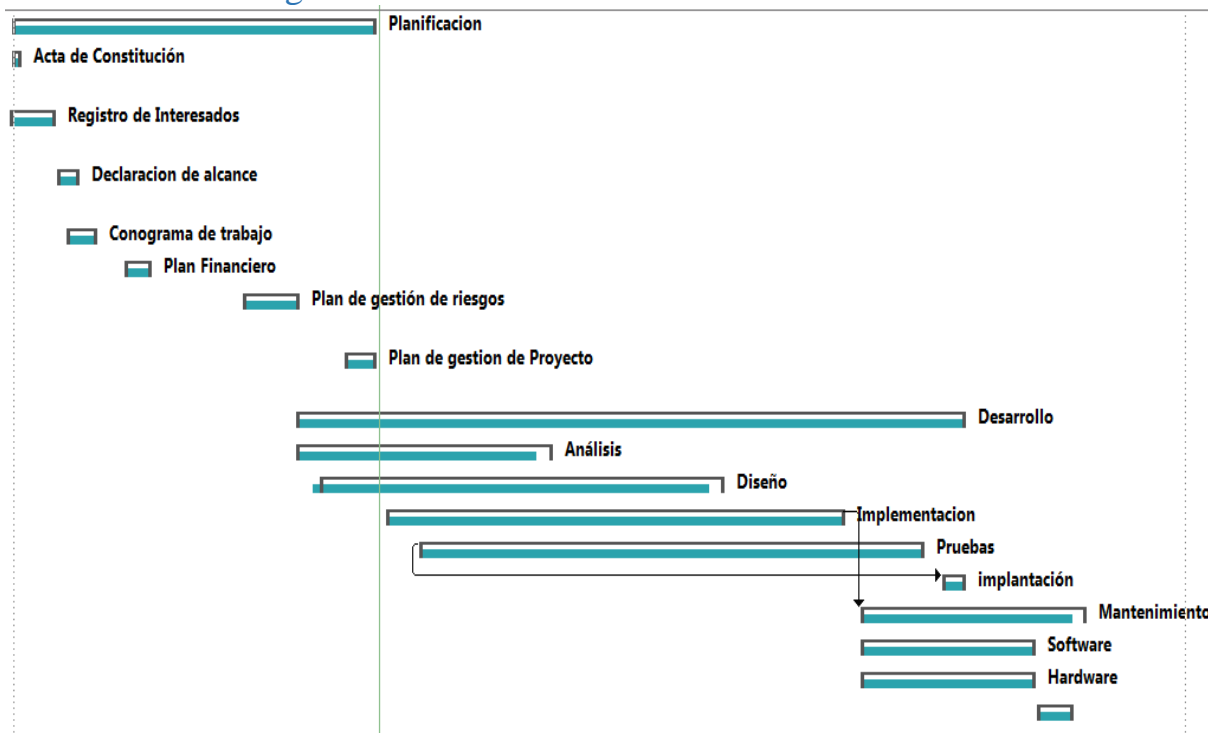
Planificacion

Acta de Constitución

Registro de Interesados

Declaracion de alcance

Conograma de trabajo

Plan Financiero

Plan de gestión de riesgos

Plan de gestion de Proyecto

Desarrollo

Análisis

Diseño

Implementacion

Pruebas

implantación

Mantenimiento

Software

Hardware